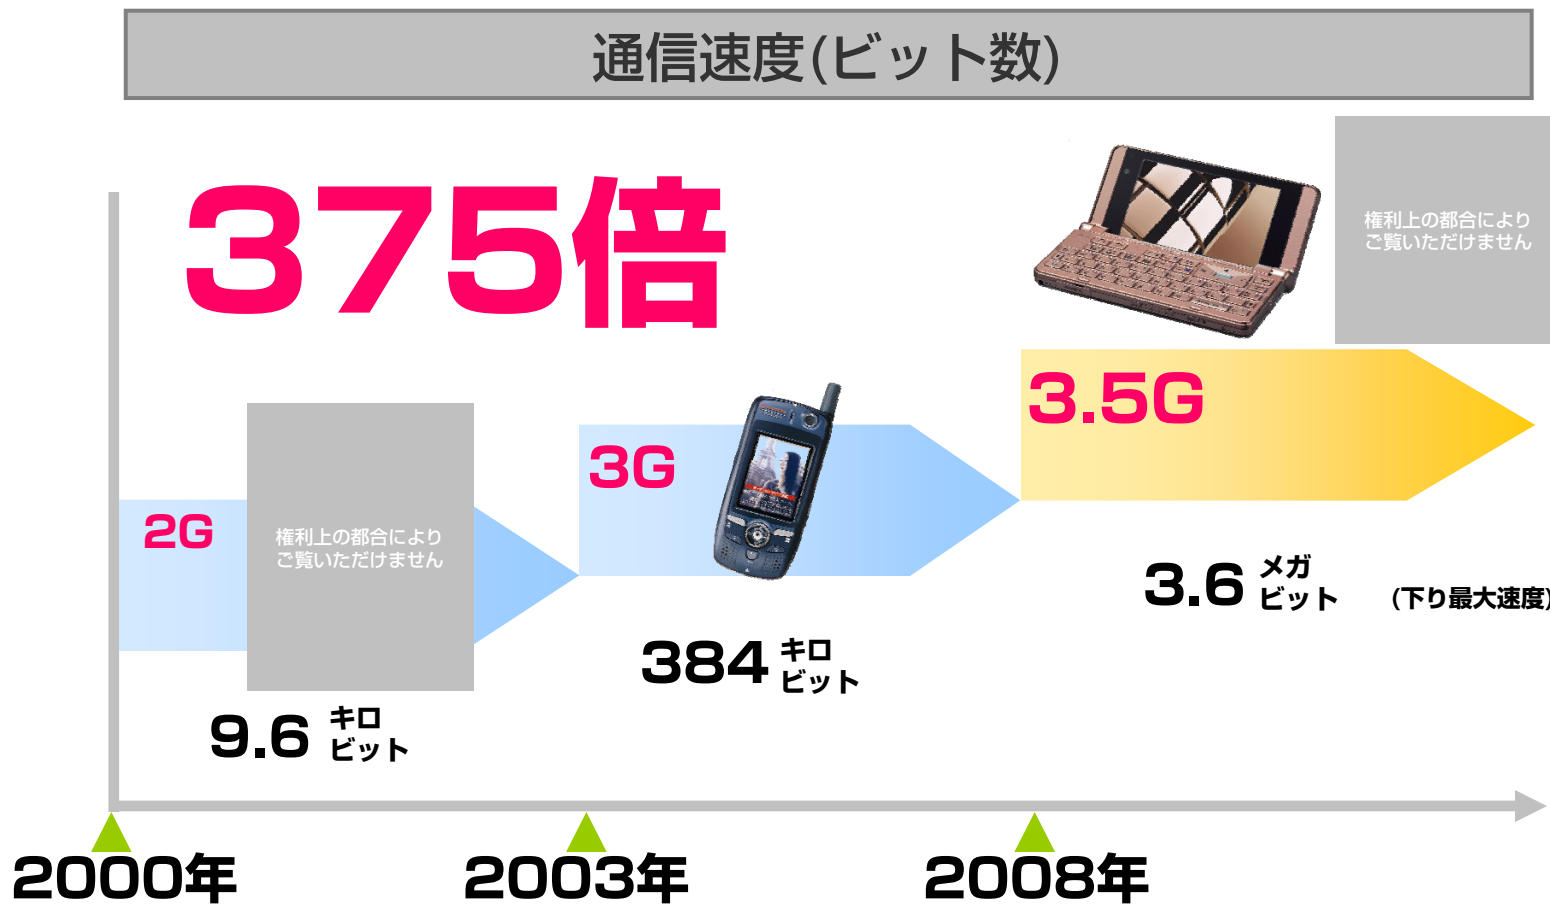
通信速度(ビット数)

375倍

権利上の都合により
ご覧いただけません

3.5G

3G

2G

権利上の都合により
ご覧いただけません

3.6 メガ ビット (下り最大速度)

384 キロ ビット

9.6 キロ ビット

2000年

2003年

2008年